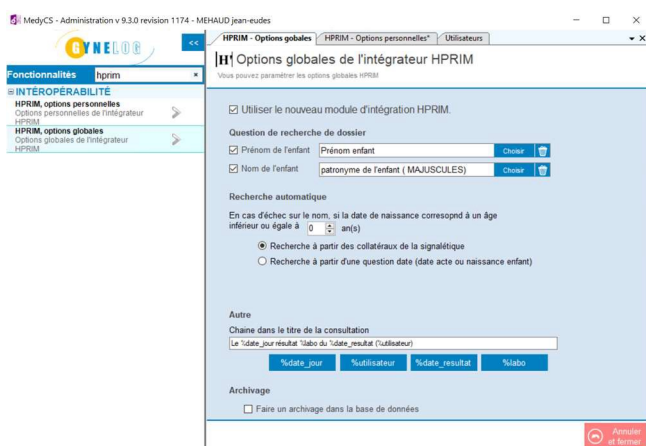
MedyCS - Administration v 9.3.0 revision 1174 - MEHAUD jean-eudes

GYNELOG

<<

Fonctionnalités hprim ×

⊟ INTÉROPÉRABILITÉ

HPRIM, options personnelles
Options personnelles de l'intégrateur HPRIM

HPRIM, options globales
Options globales de l'intégrateur HPRIM

HPRIM - Options globales | HPRIM - Options personnelles* | Utilisateurs

Options globales de l'intégrateur HPRIM
Vous pouvez paramétrer les options globales HPRIM

☑ Utiliser le nouveau module d'intégration HPRIM.

Question de recherche de dossier

☑ Prénom de l'enfant | Prénom enfant | Choisir

☑ Nom de l'enfant | patronyme de l'enfant ( MAJUSCULES) | Choisir

Recherche automatique

En cas d'échec sur le nom, si la date de naissance corresopnd à un âge inférieur ou égale à 0 an(s)

◉ Recherche à partir des collatéraux de la signalétique

○ Recherche à partir d'une question date (date acte ou naissance enfant)

Autre

Chaine dans le titre de la consultation

Le %date_jour résultat %labo du %date_resultat (%utilisateur)

%date_jour | %utilisateur | %date_resultat | %labo

Archivage

☐ Faire un archivage dans la base de données

Annuler et fermer